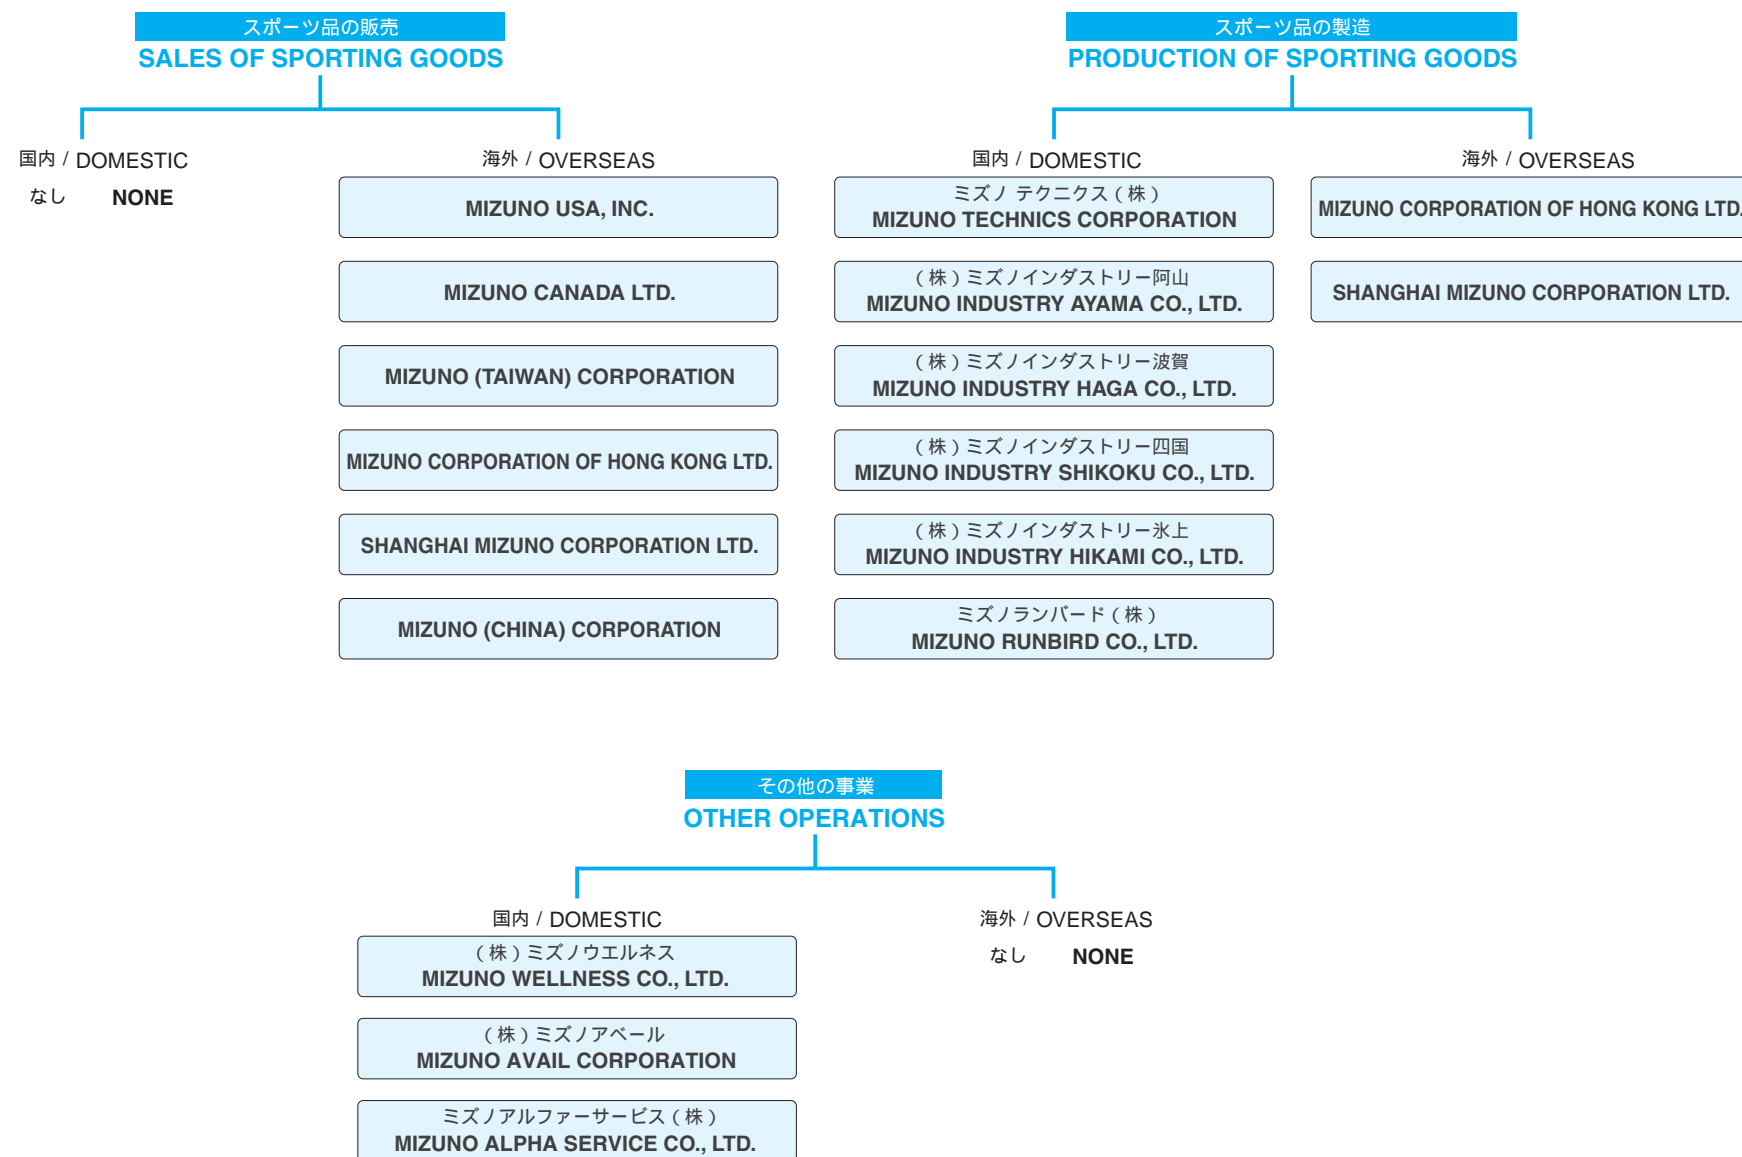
スポーツ品の販売
SALES OF SPORTING GOODS

国内 / DOMESTIC
なし NONE

海外 / OVERSEAS
MIZUNO USA, INC.
MIZUNO CANADA LTD.
MIZUNO (TAIWAN) CORPORATION
MIZUNO CORPORATION OF HONG KONG LTD.
SHANGHAI MIZUNO CORPORATION LTD.
MIZUNO (CHINA) CORPORATION

スポーツ品の製造
PRODUCTION OF SPORTING GOODS

国内 / DOMESTIC
ミズノ テクニクス（株）
MIZUNO TECHNICS CORPORATION
（株）ミズノインダストリー阿山
MIZUNO INDUSTRY AYAMA CO., LTD.
（株）ミズノインダストリー波賀
MIZUNO INDUSTRY HAGA CO., LTD.
（株）ミズノインダストリー四国
MIZUNO INDUSTRY SHIKOKU CO., LTD.
（株）ミズノインダストリー氷上
MIZUNO INDUSTRY HIKAMI CO., LTD.
ミズノランバード（株）
MIZUNO RUNBIRD CO., LTD.

海外 / OVERSEAS
MIZUNO CORPORATION OF HONG KONG LTD.
SHANGHAI MIZUNO CORPORATION LTD.

その他の事業
OTHER OPERATIONS

国内 / DOMESTIC
（株）ミズノウエルネス
MIZUNO WELLNESS CO., LTD.
（株）ミズノアベール
MIZUNO AVAIL CORPORATION
ミズノアルファーサービス（株）
MIZUNO ALPHA SERVICE CO., LTD.

海外 / OVERSEAS
なし NONE